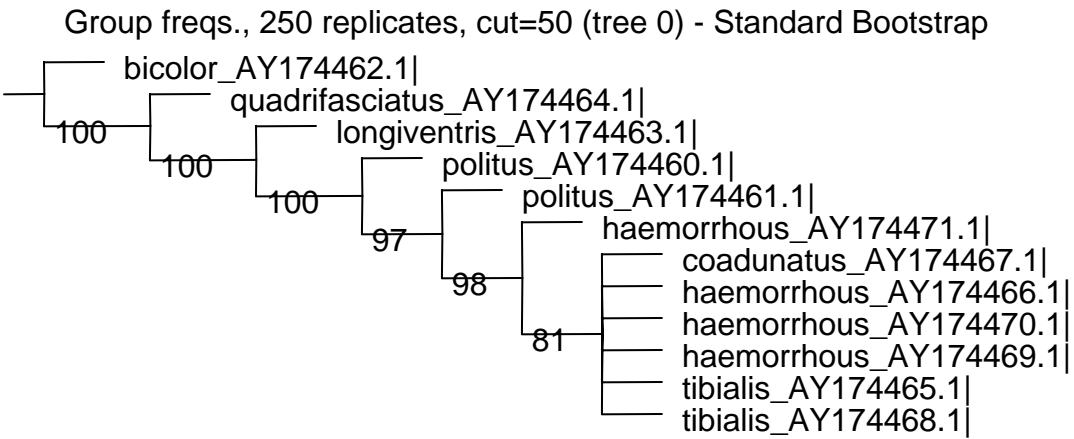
Group freqs., 250 replicates, cut=50 (tree 0) - Standard Bootstrap

bicolor_AY174462.1|
100
quadrifasciatus_AY174464.1|
100
longiventris_AY174463.1|
100
politus_AY174460.1|
97
politus_AY174461.1|
98
haemorrhous_AY174471.1|
81
coadunatus_AY174467.1|
haemorrhous_AY174466.1|
haemorrhous_AY174470.1|
haemorrhous_AY174469.1|
tibialis_AY174465.1|
tibialis_AY174468.1|